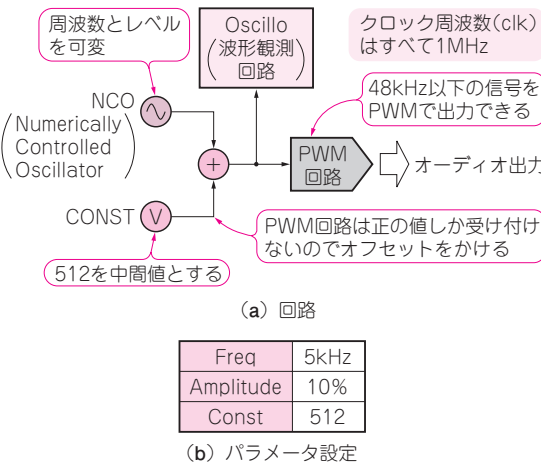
周波数とレベルを可変

Oscillo（波形観測）回路

クロック周波数(clk)はすべて1MHz

NCO（Numerically Controlled Oscillator）

48kHz以下の信号をPWMで出力できる

PWM回路

オーディオ出力

CONST

PWM回路は正の値しか受け付けないのでオフセットをかける

512を中間値とする

(a) 回路

| Freq | 5kHz |
|---|---|
| Amplitude | 10% |
| Const | 512 |

(b) パラメータ設定